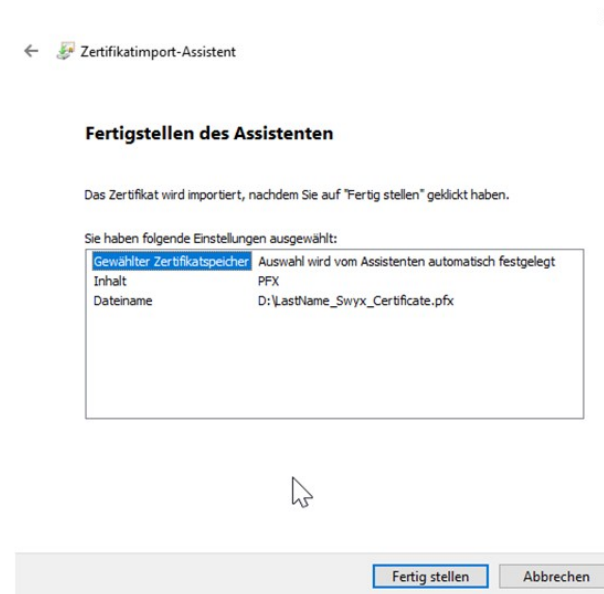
← Zertifikatimport-Assistent

Fertigstellen des Assistenten

Das Zertifikat wird importiert, nachdem Sie auf "Fertig stellen" geklickt haben.

Sie haben folgende Einstellungen ausgewählt:

| | |
|---|---|
| Gewählter Zertifikatspeicher | Auswahl wird vom Assistenten automatisch festgelegt |
| Inhalt | PFX |
| Dateiname | D:\LastName_Swyx_Certificate.pfx |

Fertig stellen Abbrechen